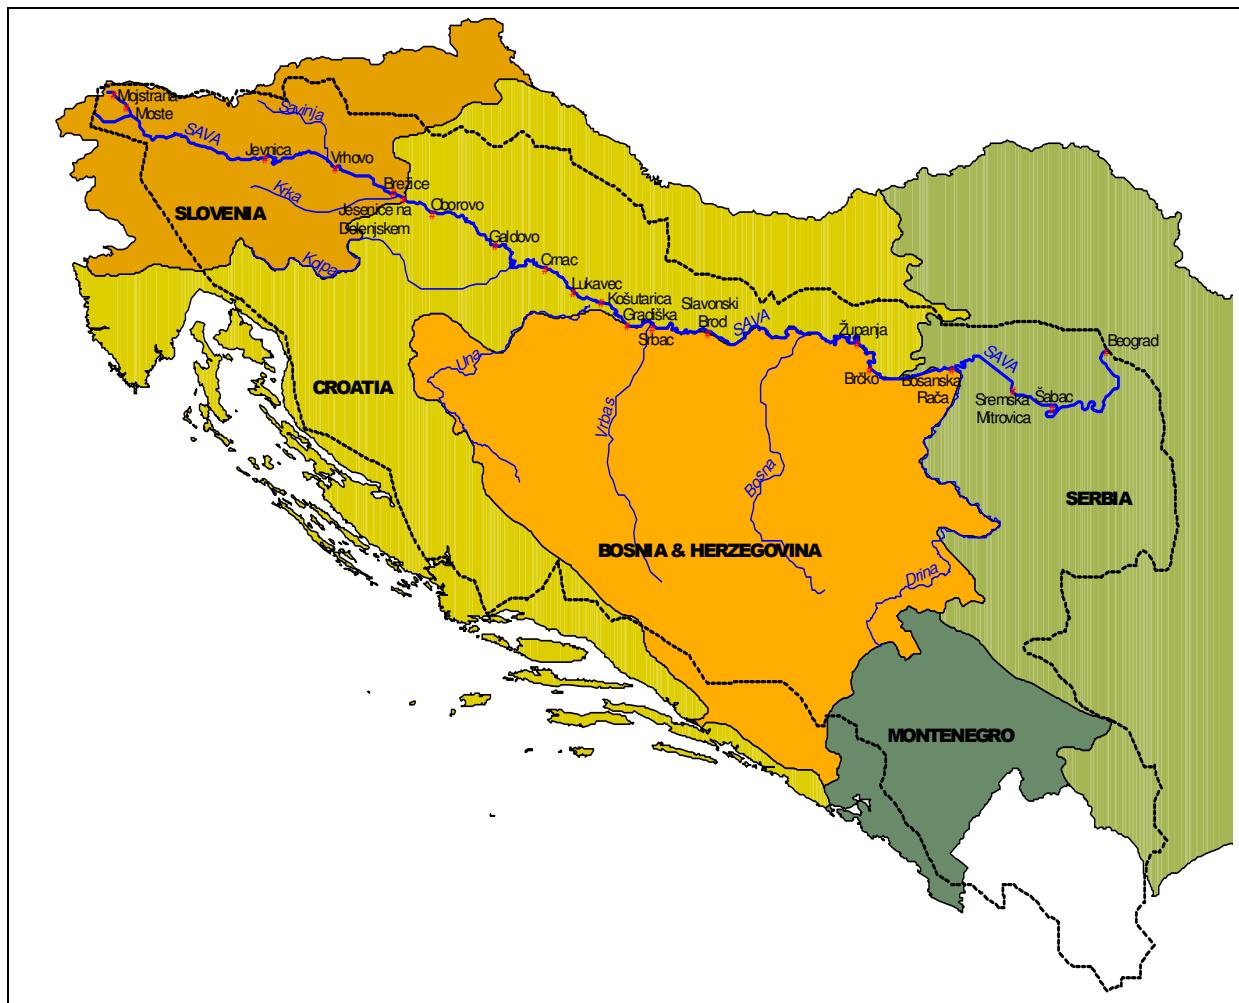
Mojstrana
Moste
Savinja
SAVA
Jevnica
Vrhovo
Brežice
Krka
SLOVENIA
Jesenice na Dolenjskem
Oborovo
Galdovo
Kupa
Crnac
Lukavec
Košutarica
Gradiška
Slavonski Brod
SAVA
Županja
Srbac
Una
CROATIA
Vrbas
Bosna
Brčko
Bosanska Rača
SAVA
Beograd
Sremska Mitrovica
Šabac
SERBIA
BOSNIA & HERZEGOVINA
Drina
MONTENEGRO